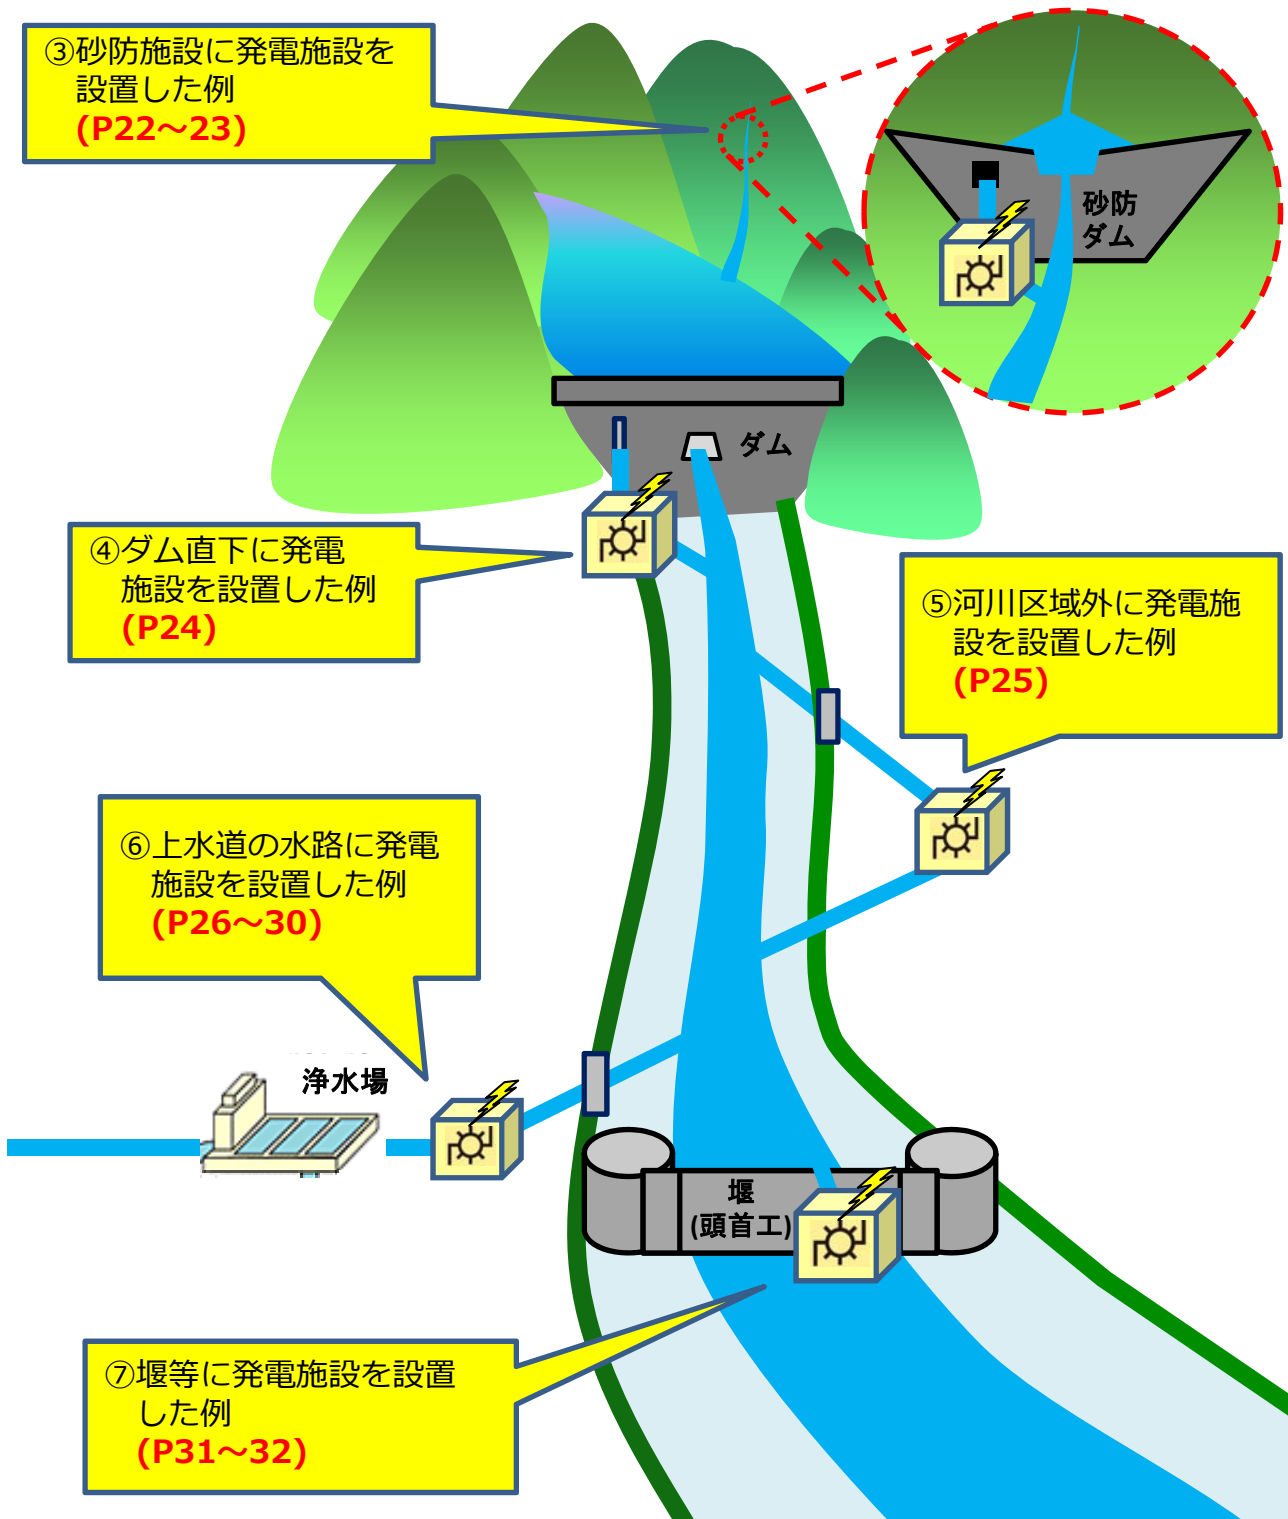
③砂防施設に発電施設を設置した例
(P22～23)

砂防
ダム

ダム

④ダム直下に発電施設を設置した例
(P24)

⑤河川区域外に発電施設を設置した例
(P25)

⑥上水道の水路に発電施設を設置した例
(P26～30)

浄水場

堰
(頭首工)

⑦堰等に発電施設を設置した例
(P31～32)